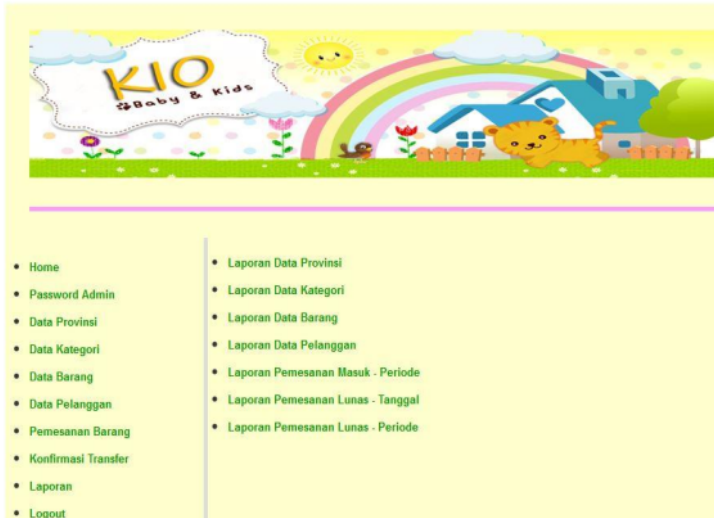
KIO
Baby & Kids

- Home
- Password Admin
- Data Provinsi
- Data Kategori
- Data Barang
- Data Pelanggan
- Pemesanan Barang
- Konfirmasi Transfer
- Laporan
- Logout

- Laporan Data Provinsi
- Laporan Data Kategori
- Laporan Data Barang
- Laporan Data Pelanggan
- Laporan Pemesanan Masuk - Periode
- Laporan Pemesanan Lunas - Tanggal
- Laporan Pemesanan Lunas - Periode